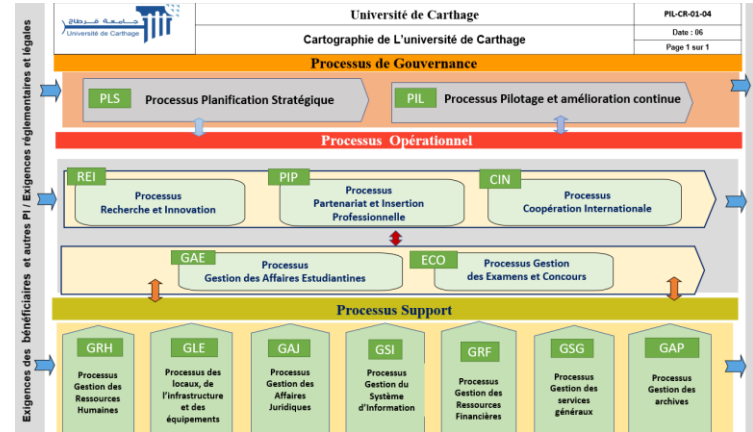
جامعة قرطاج
Université de Carthage

| | Université de Carthage | PIL-CR-01-04 |
|---|---|---|
| | Cartographie de L'université de Carthage | Date : 06 |
| | | Page 1 sur 1 |

Exigences des bénéficiaires et autres PI / Exigences réglementaires et légales

Processus de Gouvernance

PLS Processus Planification Stratégique

PIL Processus Pilotage et amélioration continue

Processus Opérationnel

REI Processus Recherche et Innovation

PIP Processus Partenariat et Insertion Professionnelle

CIN Processus Coopération Internationale

GAE Processus Gestion des Affaires Estudiantines

ECO Processus Gestion des Examens et Concours

Processus Support

GRH Processus Gestion des Ressources Humaines

GLE Processus des locaux, de l'infrastructure et des équipements

GAJ Processus Gestion des Affaires Juridiques

GSI Processus Gestion du Système d'Information

GRF Processus Gestion des Ressources Financières

GSG Processus Gestion des services généraux

GAP Processus Gestion des archives